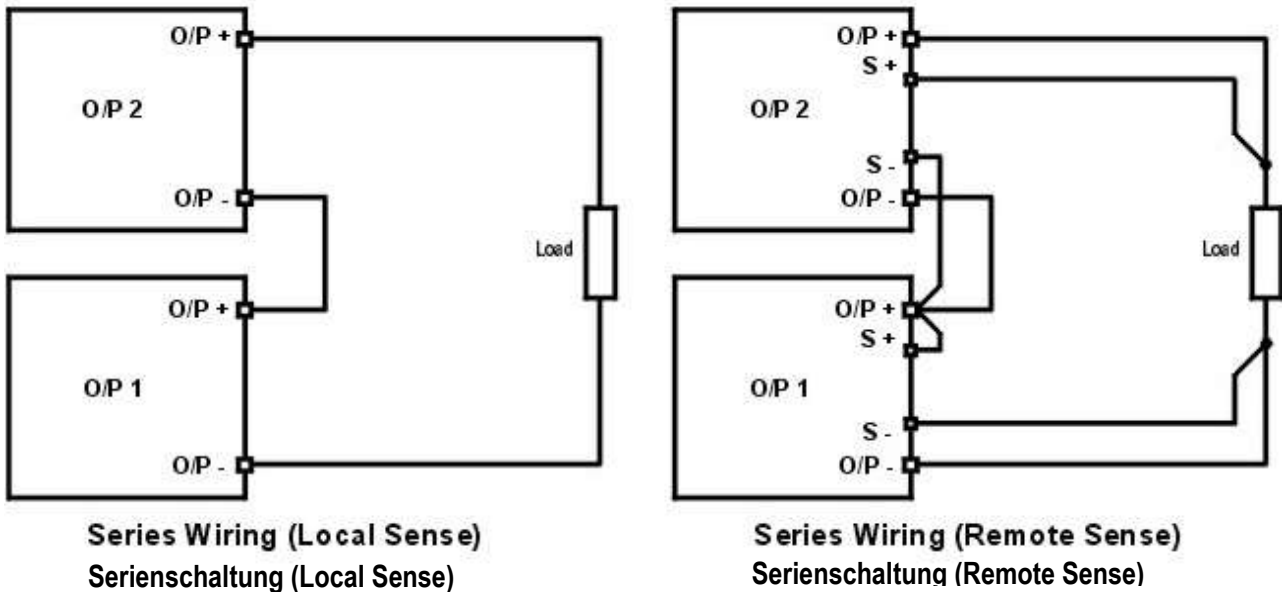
O/P +

O/P 2

O/P -

Load

O/P +

O/P 1

O/P -

Series Wiring (Local Sense)
Serienschaltung (Local Sense)

O/P +
S +

O/P 2

S -
O/P -

Load

O/P +
S +

O/P 1

S -
O/P -

Series Wiring (Remote Sense)
Serienschaltung (Remote Sense)